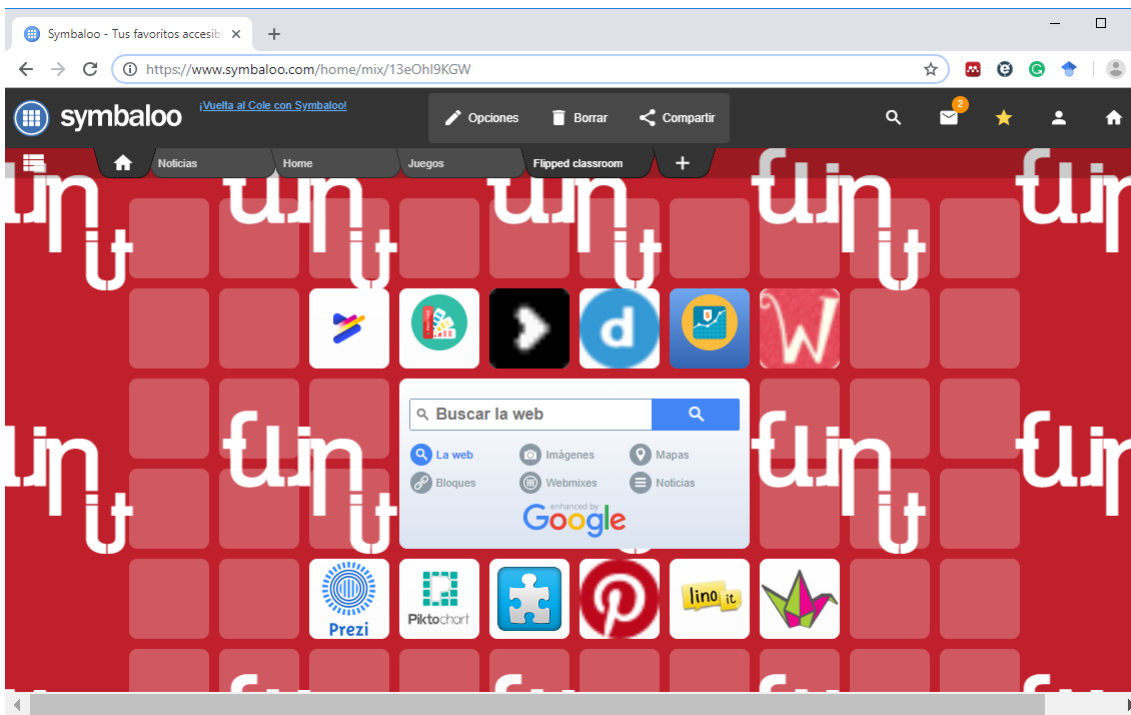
Symbaloo - Tus favoritos accesib ×
+
https://www.symbaloo.com/home/mix/13eOhl9KGW

symbaloo
¡Vuelta al Cole con Symbaloo!
Opciones
Borrar
Compartir
2

Noticias
Home
Juegos
Flipped classroom
+

Buscar la web
La web
Imágenes
Mapas
Bloques
Webmixes
Noticias
enhanced by Google

Prezi
Piktochart
lino it